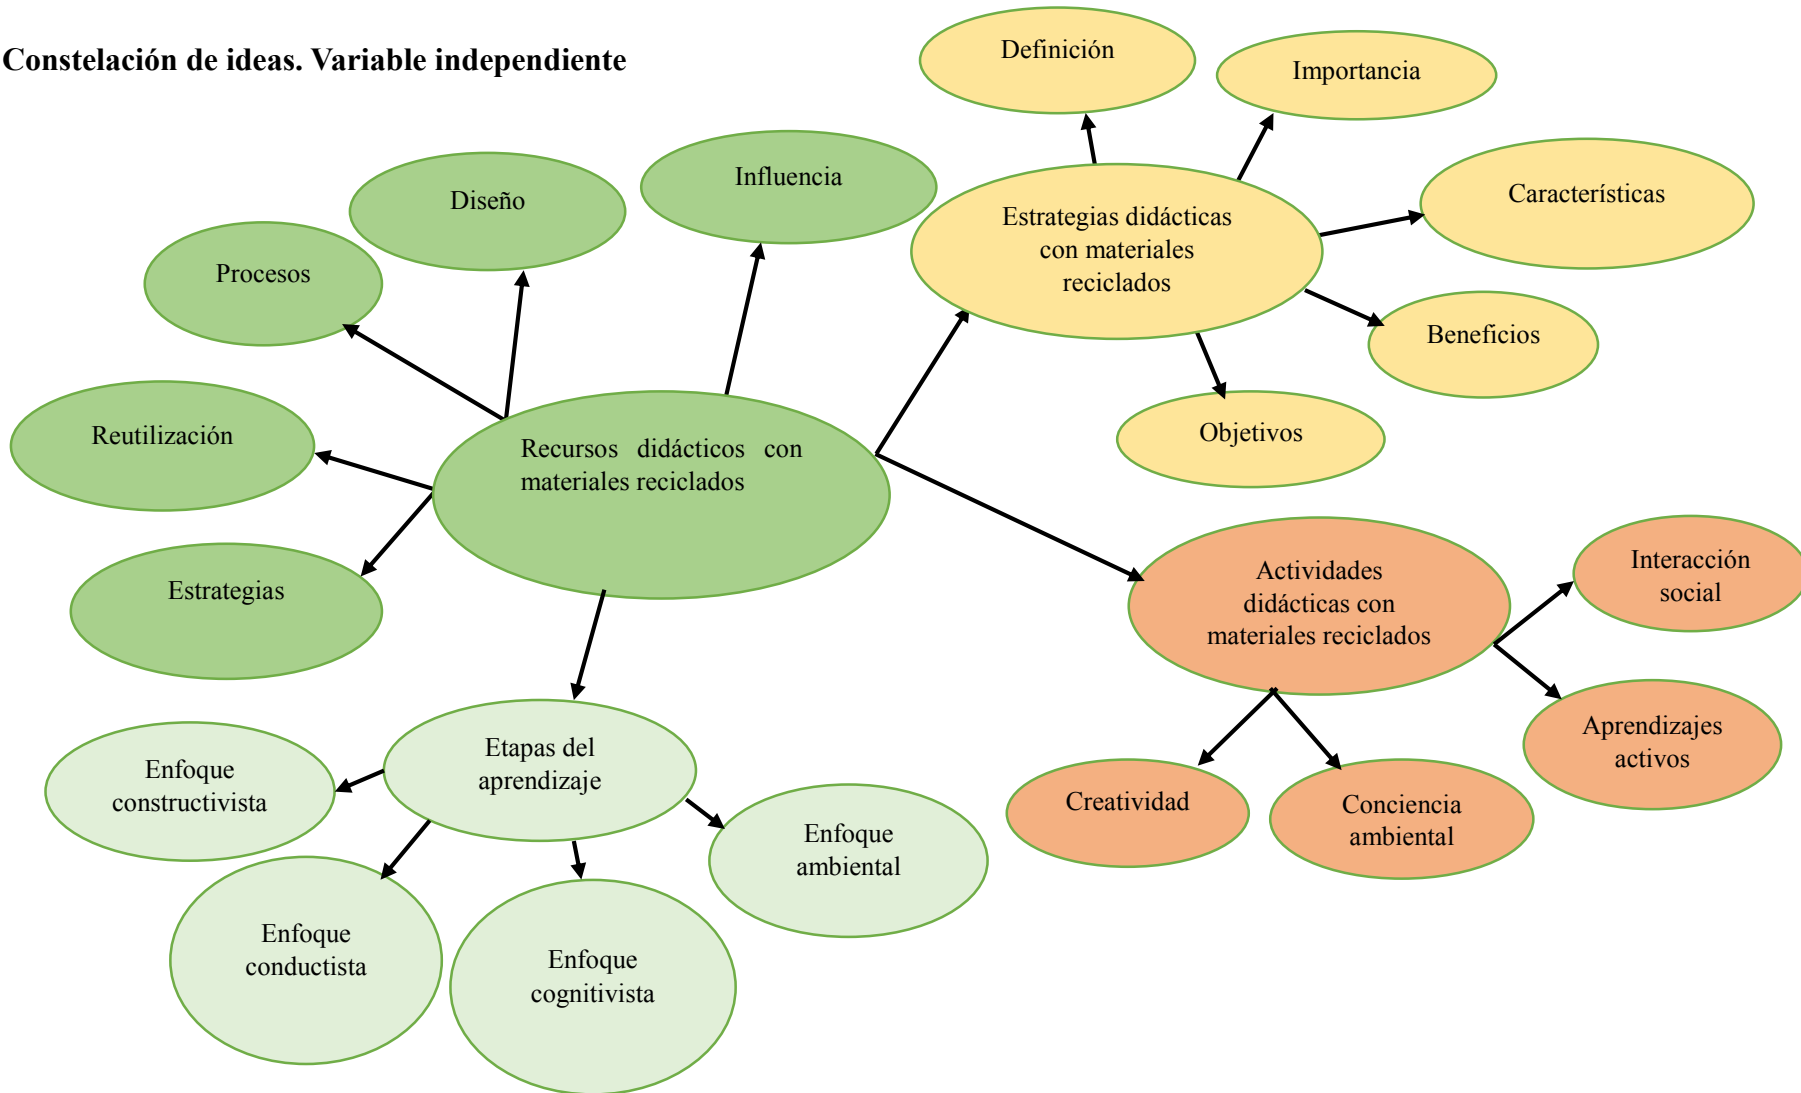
Constelación de ideas. Variable independiente

Recursos didácticos con materiales reciclados

Procesos

Diseño

Influencia

Reutilización

Estrategias

Definición

Importancia

Estrategias didácticas con materiales reciclados

Características

Beneficios

Objetivos

Actividades didácticas con materiales reciclados

Interacción social

Aprendizajes activos

Creatividad

Conciencia ambiental

Etapas del aprendizaje

Enfoque constructivista

Enfoque conductista

Enfoque cognitivista

Enfoque ambiental